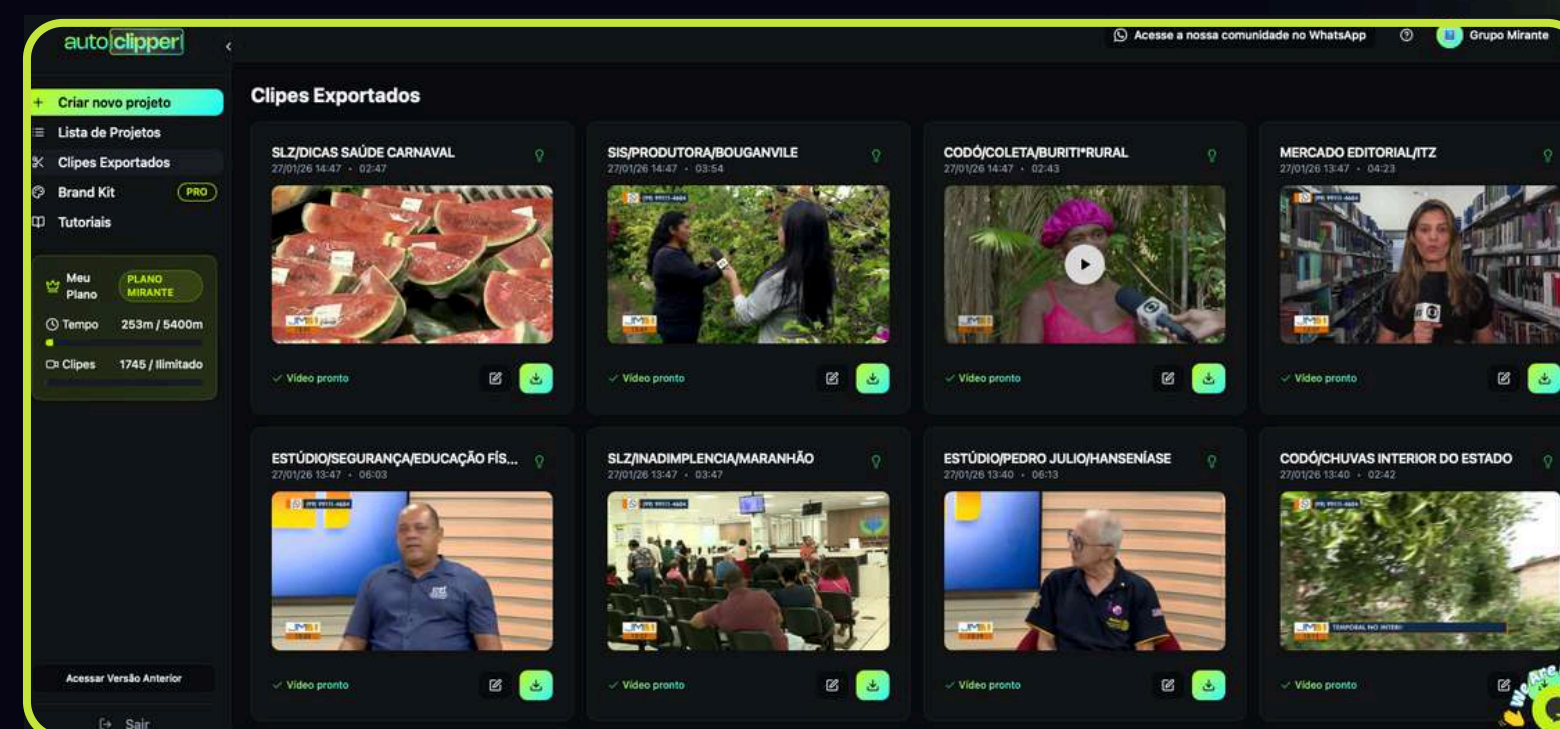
auto clipper

Acesse a nossa comunidade no WhatsApp

Grupo Mirante

+ Criar novo projeto
Lista de Projetos
Clipes Exportados
Brand Kit PRO
Tutoriais

Meu Plano PLANO MIRANTE
Tempo 253m / 5400m
Clipes 1745 / Ilimitado

Acessar Versão Anterior

Sair

Clipes Exportados

SLZ/DICAS SAÚDE CARNAVAL
27/01/26 14:47 · 02:47
✓ Vídeo pronto

SIS/PRODUTORA/BOUGANVILE
27/01/26 14:47 · 03:54
✓ Vídeo pronto

CODÓ/COLETA/BURITI*RURAL
27/01/26 14:47 · 02:43
✓ Vídeo pronto

MERCADO EDITORIAL/ITZ
27/01/26 13:47 · 04:23
✓ Vídeo pronto

ESTÚDIO/SEGURANÇA/EDUCAÇÃO FÍS...
27/01/26 13:47 · 06:03
✓ Vídeo pronto

SLZ/INADIMPLENCIA/MARANHÃO
27/01/26 13:47 · 03:47
✓ Vídeo pronto

ESTÚDIO/PEDRO JULIO/HANSENÍASE
27/01/26 13:40 · 06:13
✓ Vídeo pronto

CODÓ/CHUVAS INTERIOR DO ESTADO
27/01/26 13:40 · 02:42
TEMPORAL NO INTERIOR
✓ Vídeo pronto

We Are